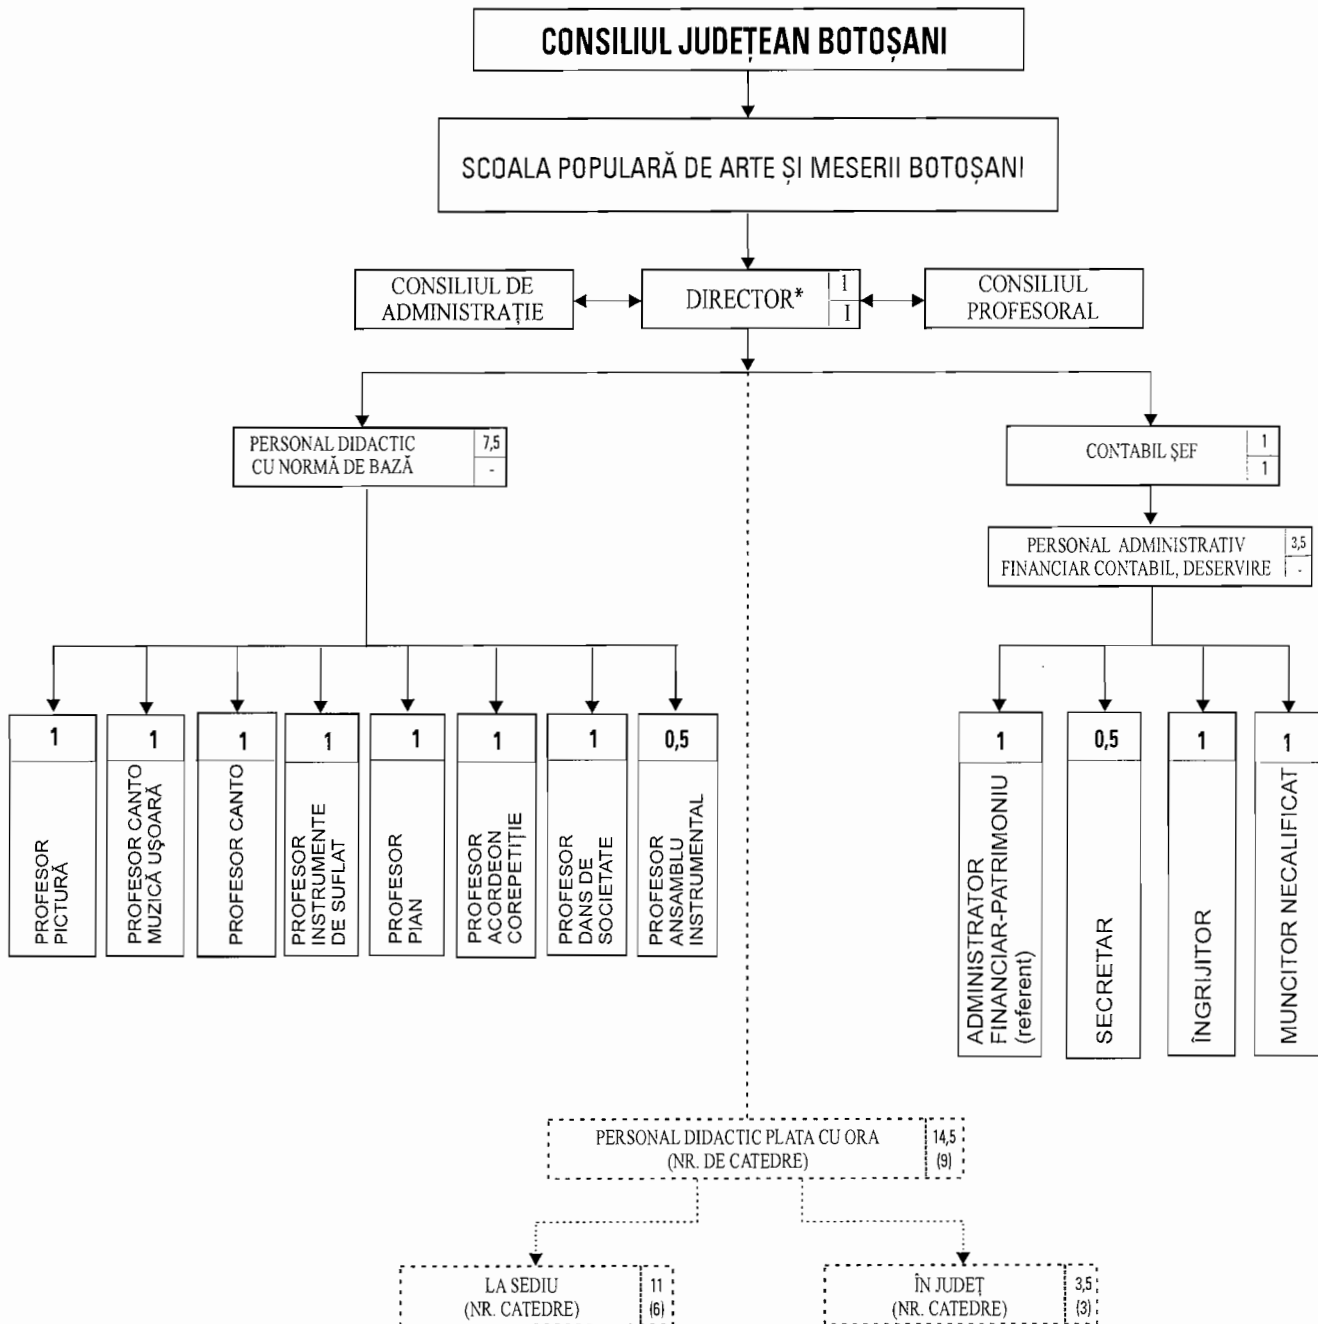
CONSILIUL JUDEȚEAN BOTOȘANI

SCOALA POPULARĂ DE ARTE ȘI MESERII BOTOȘANI

CONSILIUL DE ADMINISTRAȚIE

DIRECTOR* 1 1

CONSILIUL PROFESORAL

PERSONAL DIDACTIC CU NORMĂ DE BAZĂ 7,5 -

CONTABIL ȘEF 1 1

PERSONAL ADMINISTRATIV FINANCIAR CONTABIL, DESERVIRE 3,5 -

1 PROFESOR PICTURĂ

1 PROFESOR CANTO MUZICĂ UȘOARĂ

1 PROFESOR CANTO

1 PROFESOR INSTRUMENTE DE SUFLAT

1 PROFESOR PIAN

1 PROFESOR ACORDEON COREPETIȚIE

1 PROFESOR DANS DE SOCIETATE

0,5 PROFESOR ANSAMBLU INSTRUMENTAL

1 ADMINISTRATOR FINANCIAR-PATRIMONIU (referent)

0,5 SECRETAR

1 ÎNGRIJITOR

1 MUNCITOR NECALIFICAT

PERSONAL DIDACTIC PLATA CU ORA (NR. DE CATEDRE) 14,5 (9)

LA SEDIU (NR. CATEDRE) 11 (6)

ÎN JUDEȚ (NR. CATEDRE) 3,5 (3)